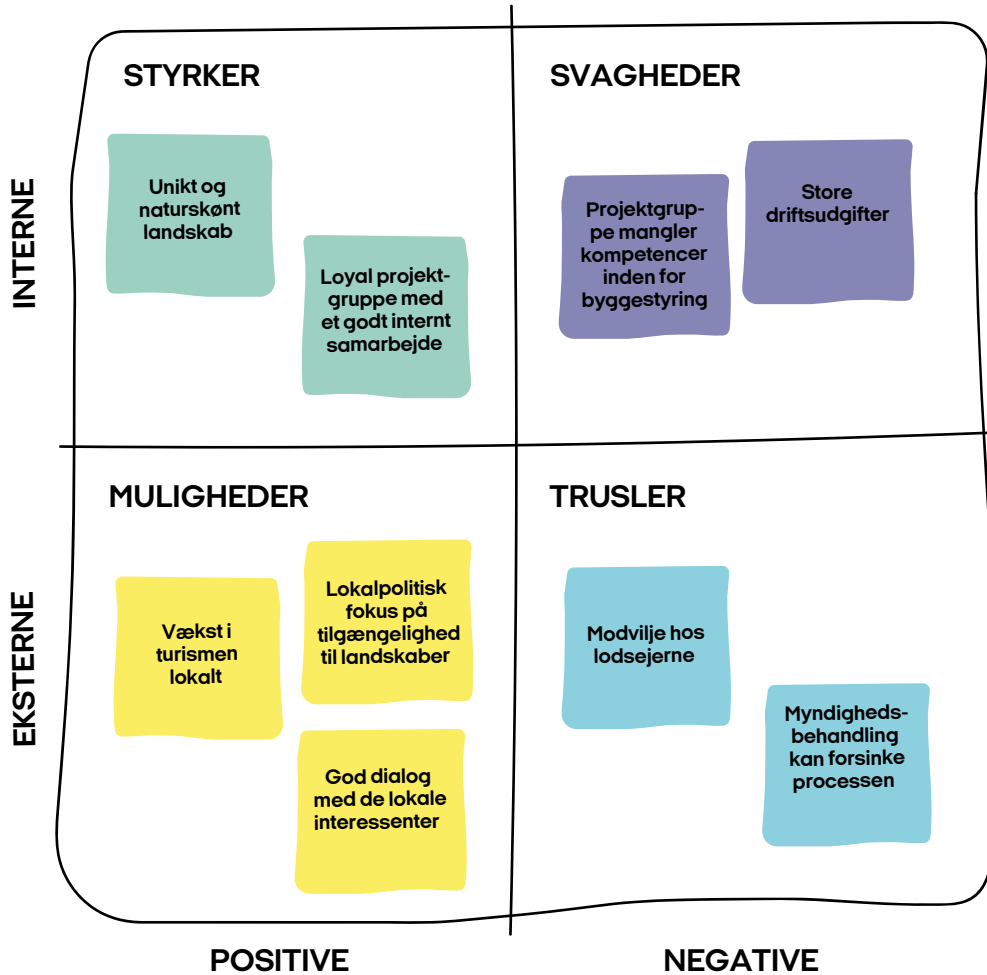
INTERNE

STYRKER

Unikt og naturskønt landskab

Loyal projektgruppe med et godt internt samarbejde

SVAGHEDER

Projektgruppe mangler kompetencer inden for byggestyring

Store driftsudgifter

EKSTERNE

MULIGHEDER

Vækst i turismen lokalt

Lokalpolitisk fokus på tilgængelighed til landskaber

God dialog med de lokale interessenter

TRUSLER

Modvilje hos lodsejerne

Myndighedsbehandling kan forsinke processen

POSITIVE

NEGATIVE